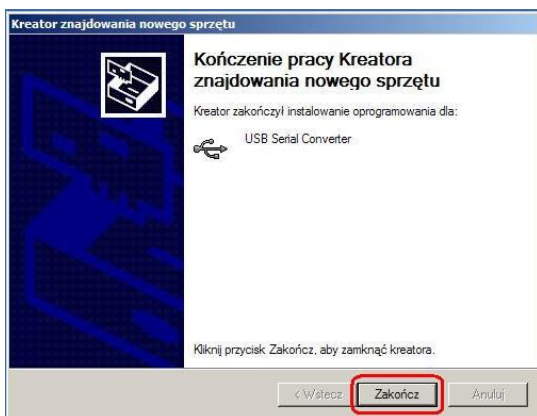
Kreator znajdowania nowego sprzętu

Kończenie pracy Kreatora znajdowania nowego sprzętu

Kreator zakończył instalowanie oprogramowania dla:

USB Serial Converter

Kliknij przycisk Zakończ, aby zamknąć kreatora.

< Wstecz

Zakończ

Anuluj